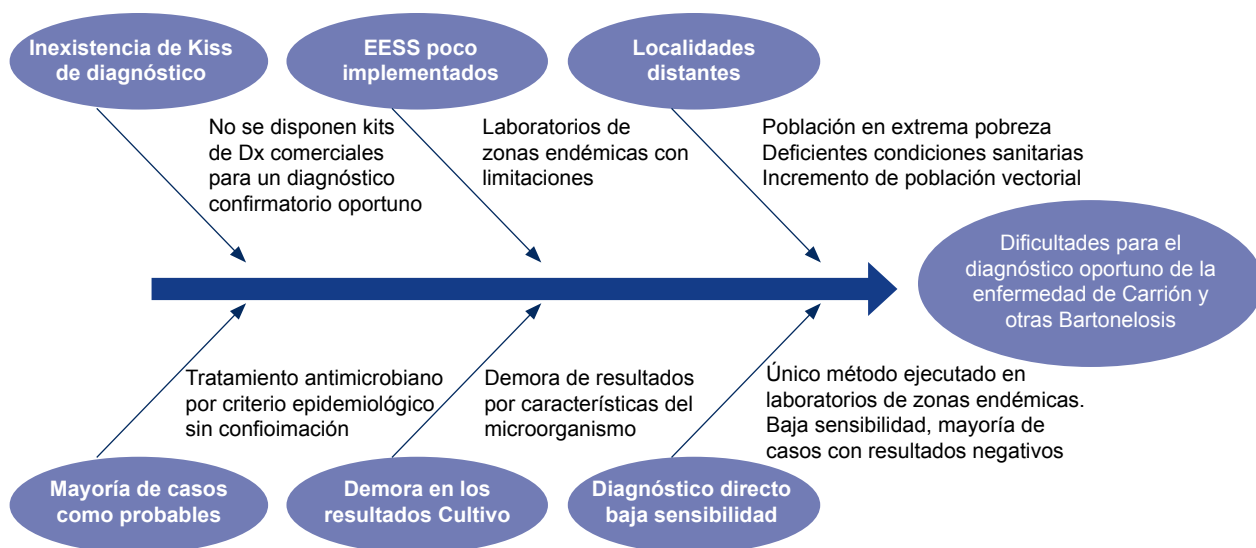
Inexistencia de Kiss de diagnóstico

EESS poco implementados

Localidades distantes

No se disponen kits de Dx comerciales para un diagnóstico confirmatorio oportuno

Laboratorios de zonas endémicas con limitaciones

Población en extrema pobreza
Deficientes condiciones sanitarias
Incremento de población vectorial

Dificultades para el diagnóstico oportuno de la enfermedad de Carrión y otras Bartonelosis

Tratamiento antimicrobiano por criterio epidemiológico sin confioimación

Demora de resultados por características del microorganismo

Único método ejecutado en laboratorios de zonas endémicas. Baja sensibilidad, mayoría de casos con resultados negativos

Mayoría de casos como probables

Demora en los resultados Cultivo

Diagnóstico directo baja sensibilidad